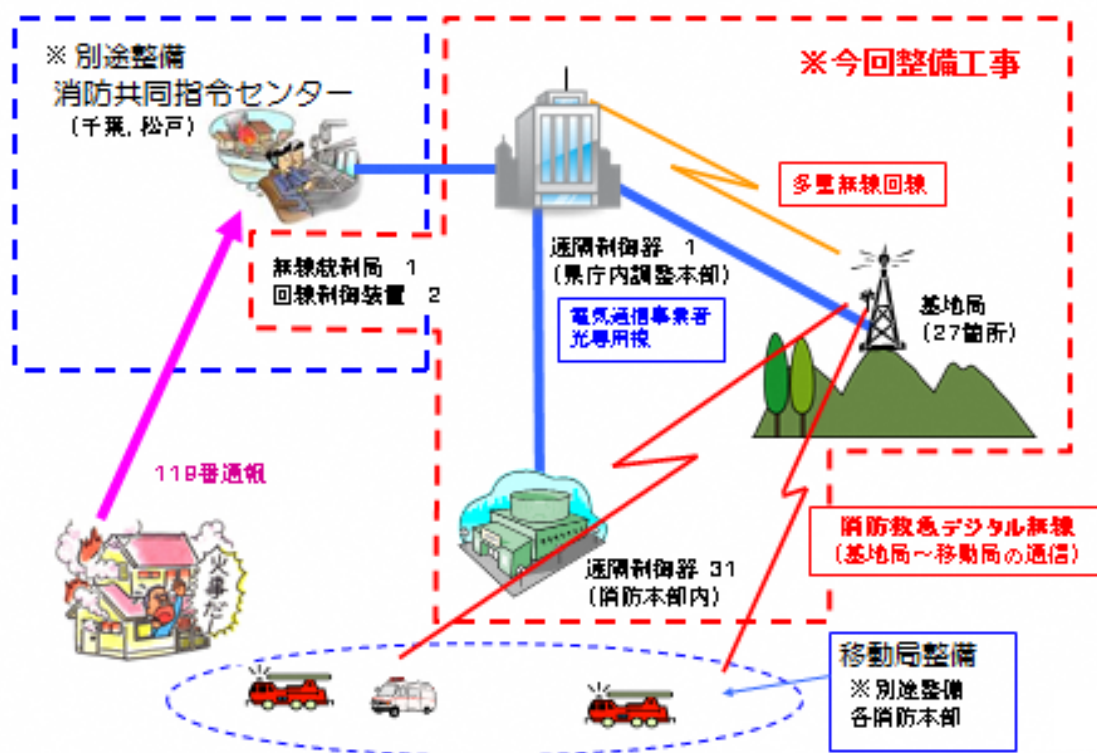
※ 別途整備
消防共同指令センター
（千葉，松戸）

※今回整備工事

多重無線回線

無線統制局　1
回線制御装置　2

遠隔制御器　1
（県庁内調整本部）

電気通信事業者
光専用線

基地局
（27箇所）

119番通報

火事だ！

消防救急デジタル無線
（基地局～移動局の通信）

遠隔制御器 31
（消防本部内）

移動局整備
※別途整備
各消防本部